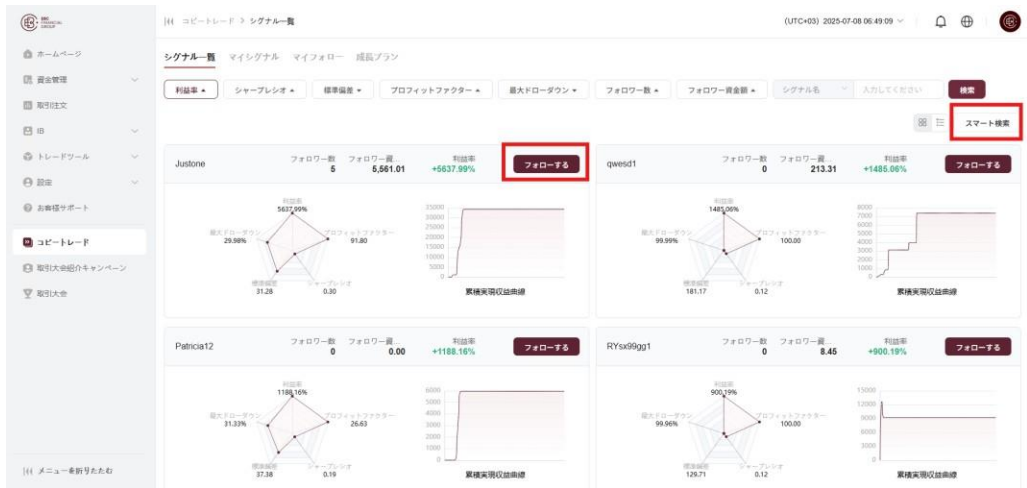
GBC FINANCIAL GROUP

ホームページ
資金管理
取引注文
IB
トレードツール
設定
お客様サポート
コピートレード
取引大会紹介キャンペーン
取引大会

メニューを折りたたむ

コピートレード > シグナル一覧

(UTC+03) 2025-07-08 06:49:09

シグナル一覧　マイシグナル　マイフォロー　成長プラン

利益率　シャープレシオ　標準偏差　プロフィットファクター　最大ドローダウン　フォロワー数　フォロワー資金額　シグナル名　入力してください　検索

スマート検索

Justone
フォロワー数 5
フォロワー資... 5,561.01
利益率 +5637.99%
フォローする

利益率 5637.99%
最大ドローダウン 29.98%
プロフィットファクター 91.80
標準偏差 31.28
シャープレシオ 0.30

35000 30000 25000 20000 15000 10000 5000 0
累積実現収益曲線

qwesd1
フォロワー数 0
フォロワー資... 213.31
利益率 +1485.06%
フォローする

利益率 1485.06%
最大ドローダウン 99.99%
プロフィットファクター 100.00
標準偏差 181.17
シャープレシオ 0.12

8000 7000 6000 5000 4000 3000 2000 1000 0
累積実現収益曲線

Patricia12
フォロワー数 0
フォロワー資... 0.00
利益率 +1188.16%
フォローする

利益率 1188.16%
最大ドローダウン 31.33%
プロフィットファクター 26.63
標準偏差 37.38
シャープレシオ 0.19

6000 5000 4000 3000 2000 1000 0
累積実現収益曲線

RYsx99gg1
フォロワー数 0
フォロワー資... 8.45
利益率 +900.19%
フォローする

利益率 900.19%
最大ドローダウン 99.96%
プロフィットファクター 100.00
標準偏差 129.71
シャープレシオ 0.12

15000 12000 9000 6000 3000 0
累積実現収益曲線